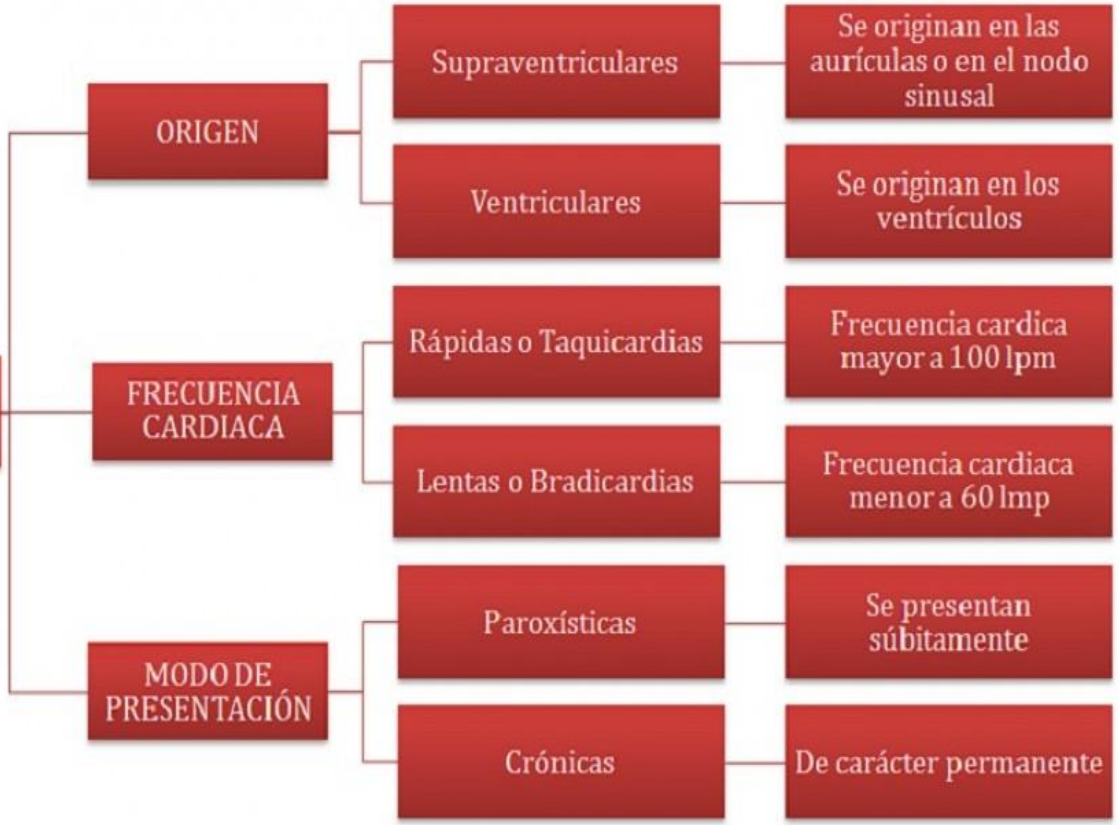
ORIGEN

Supraventriculares

Se originan en las aurículas o en el nodo sinusal

Ventriculares

Se originan en los ventrículos

FRECUENCIA CARDIACA

Rápidas o Taquicardias

Frecuencia cardica mayor a 100 lpm

Lentas o Bradicardias

Frecuencia cardiaca menor a 60 lmp

MODO DE PRESENTACIÓN

Paroxísticas

Se presentan súbitamente

Crónicas

De carácter permanente